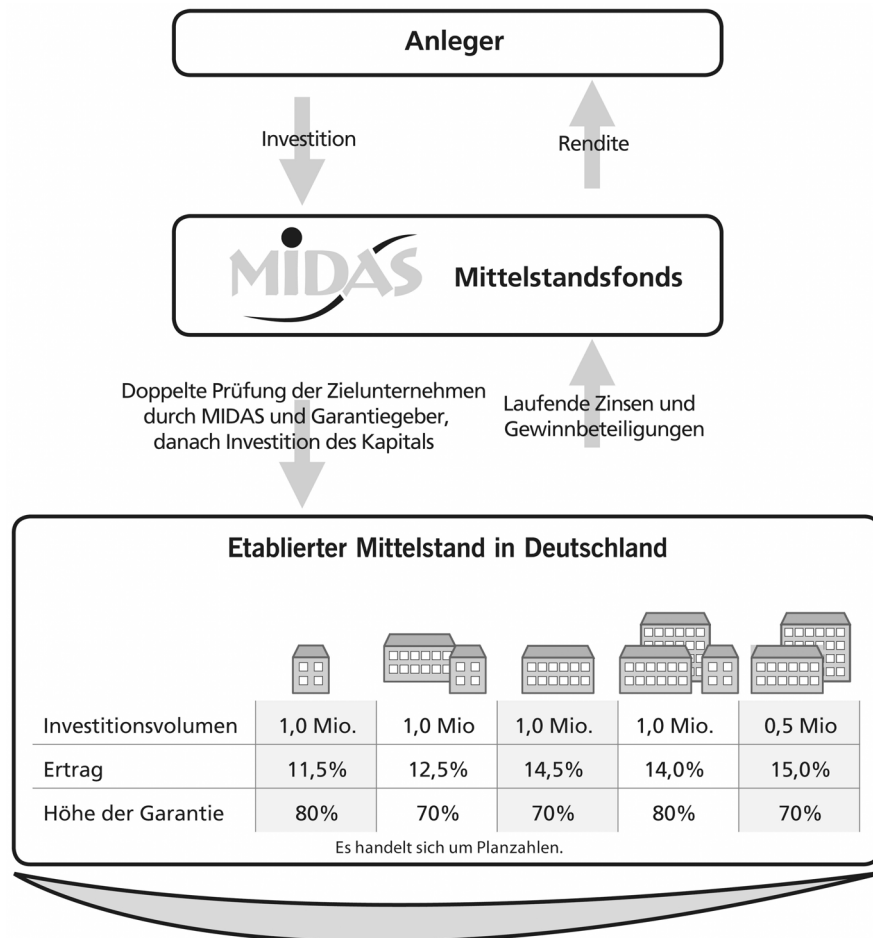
Anleger

Investition

Rendite

MIDAS Mittelstandsfonds

Doppelte Prüfung der Zielunternehmen durch MIDAS und Garantiegeber, danach Investition des Kapitals

Laufende Zinsen und Gewinnbeteiligungen

Etablierter Mittelstand in Deutschland

| | | | | | |
|---|---|---|---|---|---|
| Investitionsvolumen | 1,0 Mio. | 1,0 Mio | 1,0 Mio. | 1,0 Mio. | 0,5 Mio |
| Ertrag | 11,5% | 12,5% | 14,5% | 14,0% | 15,0% |
| Höhe der Garantie | 80% | 70% | 70% | 80% | 70% |

Es handelt sich um Planzahlen.